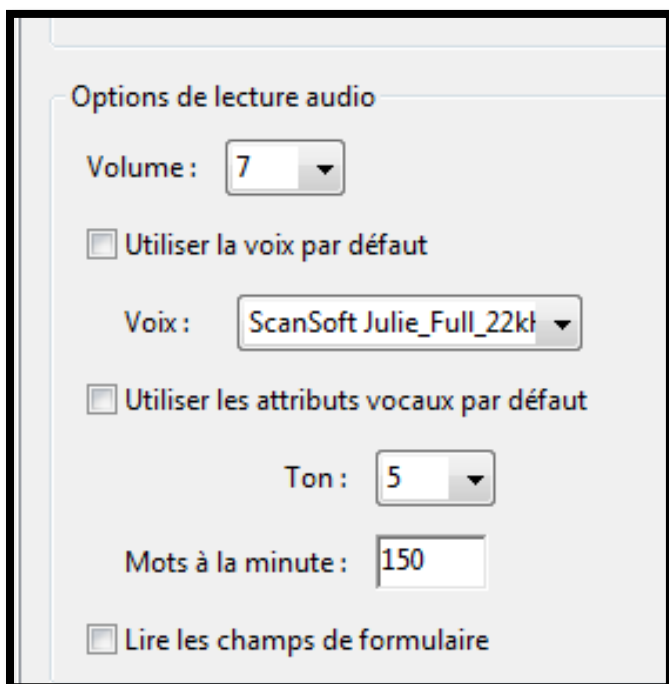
Options de lecture audio

Volume : 7

Utiliser la voix par défaut

Voix : ScanSoft Julie_Full_22kH

Utiliser les attributs vocaux par défaut

Ton : 5

Mots à la minute : 150

Lire les champs de formulaire